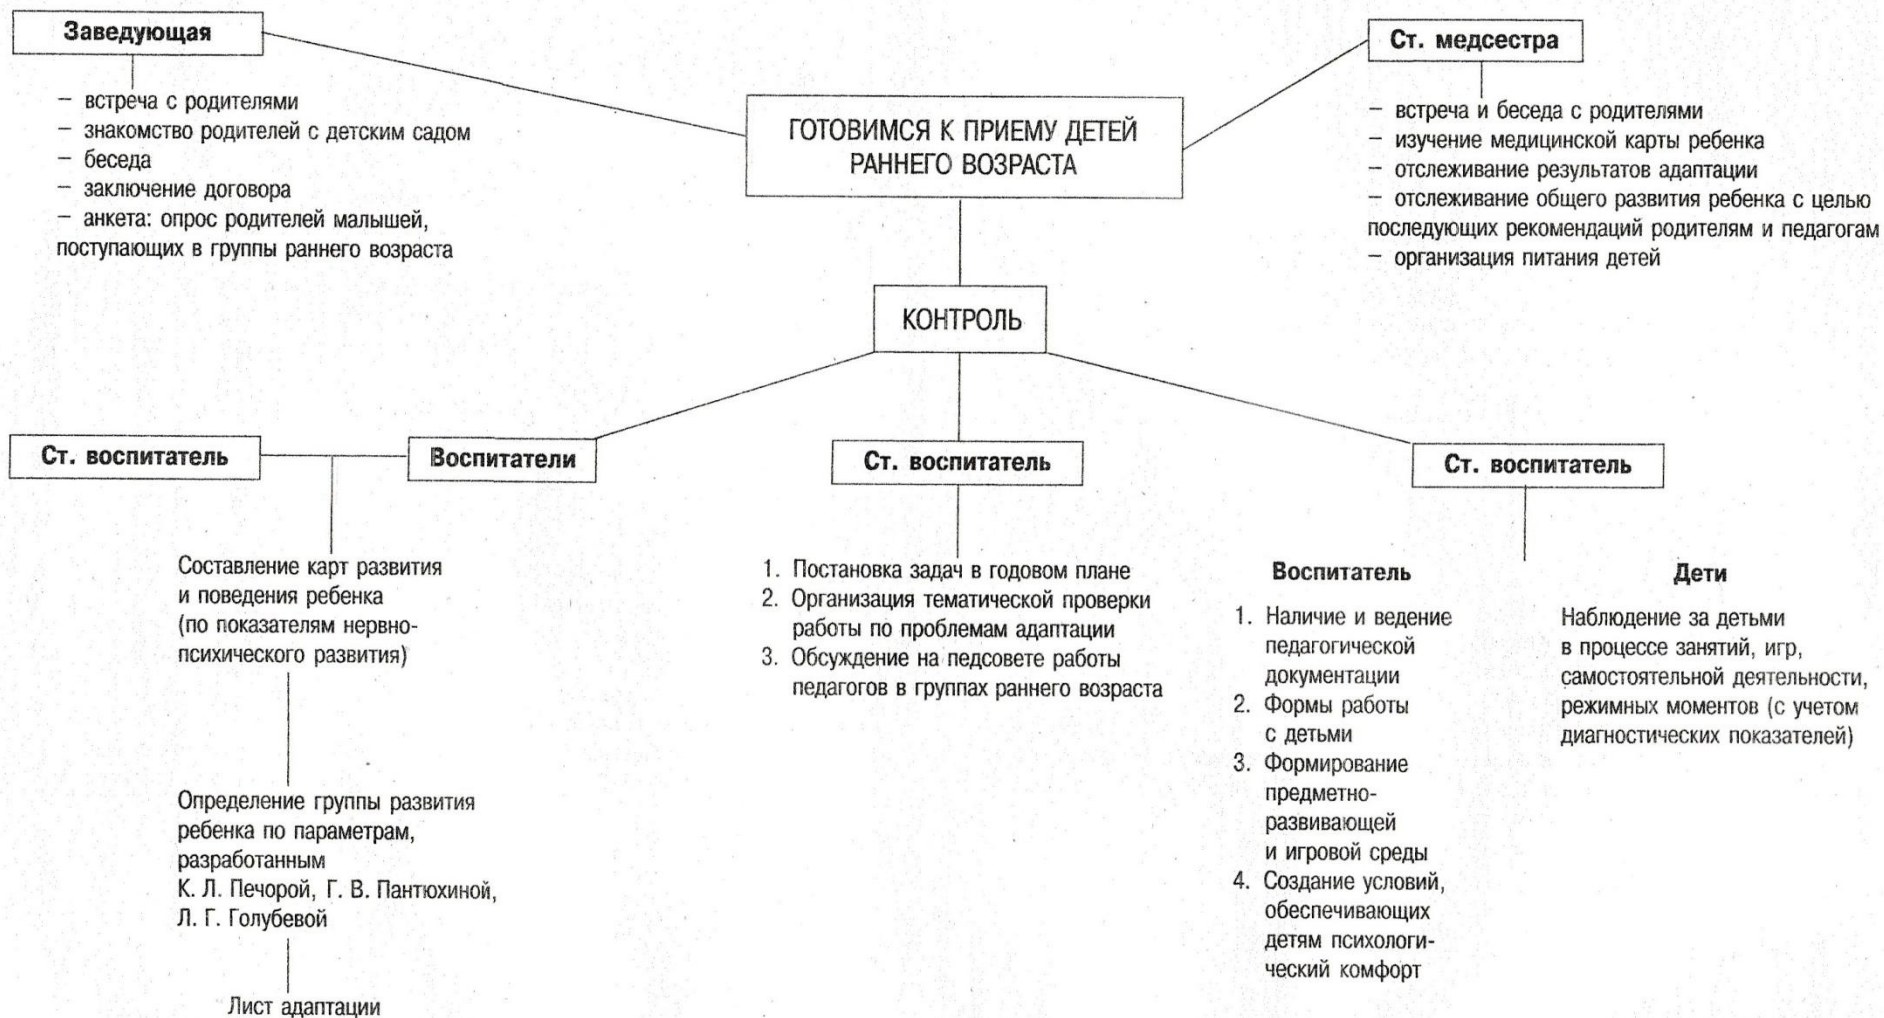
Заведующая

– встреча с родителями
– знакомство родителей с детским садом
– беседа
– заключение договора
– анкета: опрос родителей малышей, поступающих в группы раннего возраста

ГОТОВИМСЯ К ПРИЕМУ ДЕТЕЙ РАННЕГО ВОЗРАСТА

Ст. медсестра

– встреча и беседа с родителями
– изучение медицинской карты ребенка
– отслеживание результатов адаптации
– отслеживание общего развития ребенка с целью последующих рекомендаций родителям и педагогам
– организация питания детей

КОНТРОЛЬ

Ст. воспитатель

Воспитатели

Составление карт развития и поведения ребенка (по показателям нервно-психического развития)

Определение группы развития ребенка по параметрам, разработанным К. Л. Печорой, Г. В. Пантюхиной, Л. Г. Голубевой

Лист адаптации

Ст. воспитатель

1. Постановка задач в годовом плане
2. Организация тематической проверки работы по проблемам адаптации
3. Обсуждение на педсовете работы педагогов в группах раннего возраста

Ст. воспитатель

Воспитатель

1. Наличие и ведение педагогической документации
2. Формы работы с детьми
3. Формирование предметно-развивающей и игровой среды
4. Создание условий, обеспечивающих детям психологический комфорт

Дети

Наблюдение за детьми в процессе занятий, игр, самостоятельной деятельности, режимных моментов (с учетом диагностических показателей)